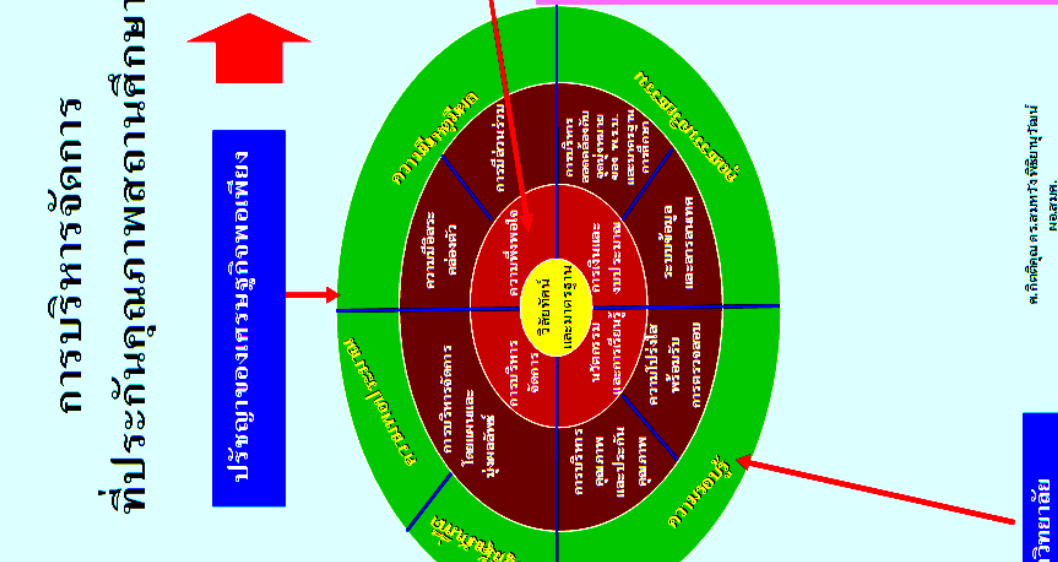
การบริหารจัดการ
ที่ประกันคุณภาพสถานศึกษา

ปรัชญาของเศรษฐกิจพอเพียง

ความมีเหตุผล
ความมีภูมิคุ้มกัน
ความพอประมาณ
ความรอบรู้
คุณธรรม

ความมีส่วนร่วม
การบริหารสอดคล้องกับจุดมุ่งหมายของ พ.ร.บ. และหลักสูตรการศึกษา
ความยืดหยุ่นและคล่องตัว
ระบบข้อมูลและสารสนเทศ
การบริหารจัดการโดยแผนและมุ่งผลลัพธ์
ความโปร่งใสพร้อมรับการตรวจสอบ
การบริหารคุณภาพและประกันคุณภาพ

ความพึงพอใจ
การจัดการ
การบริหาร
ความคุ้มค่า
การวิจัยและระบบประมาณ
นวัตกรรมและการเรียนรู้

วิสัยทัศน์และมาตรฐาน

ดร.กิตติคุณ ดร.สมหวัง พิธิยานุวัฒน์ ผอ.สมศ.

วิทยาลัย